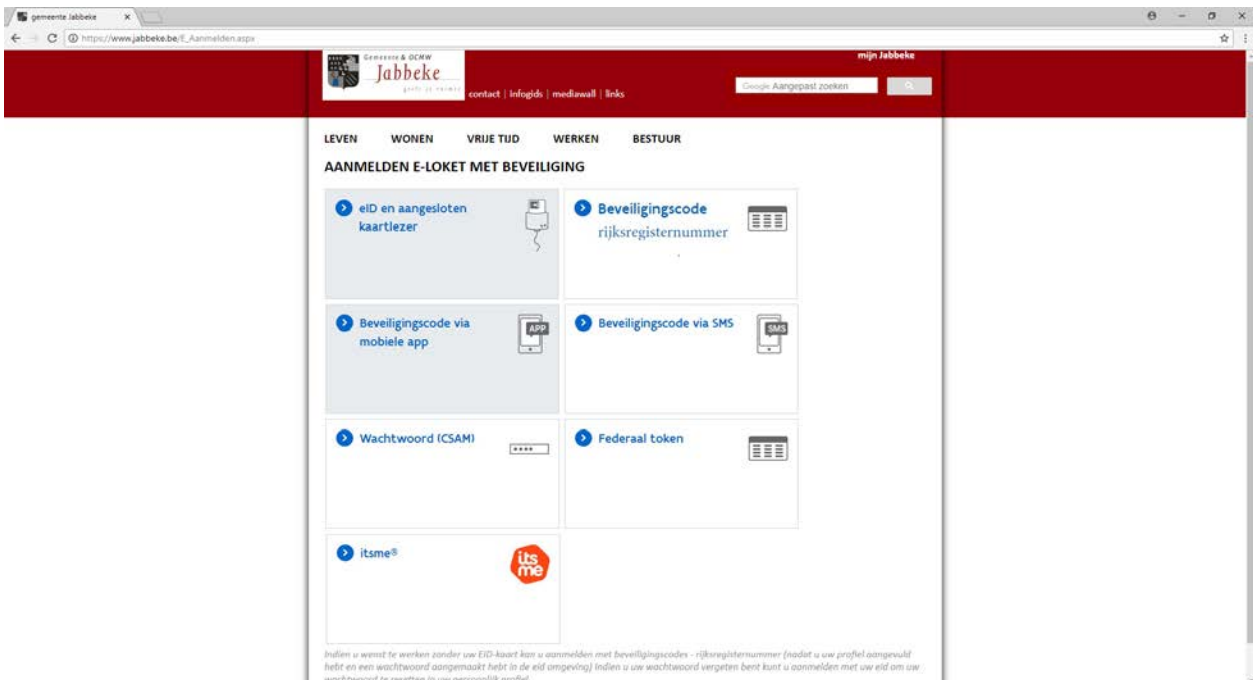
gemeente Jabbeke

https://www.jabbeke.be/E_Aanmelden.aspx

Gemeente & OCMW Jabbeke

mijn Jabbeke

contact | infogids | mediawall | links

Google Aangepast zoeken

LEVEN WONEN VRIJE TIJD WERKEN BESTUUR

AANMELDEN E-LOKET MET BEVEILIGING

eID en aangesloten kaartlezer

Beveiligingscode rijksregisternummer

Beveiligingscode via mobiele app

APP

Beveiligingscode via SMS

SMS

Wachtwoord (CSAM)

Federaal token

itsme®

its me

Indien u wenst te werken zonder uw EID-kaart kan u aanmelden met beveiligingscodes - rijksregisternummer (nadat u uw profiel aangevuld hebt en een wachtwoord aangemaakt hebt in de eid omgeving) Indien u uw wachtwoord vergeten bent kunt u aanmelden met uw eid om uw wachtwoord te resetten in uw persoonlijk profiel